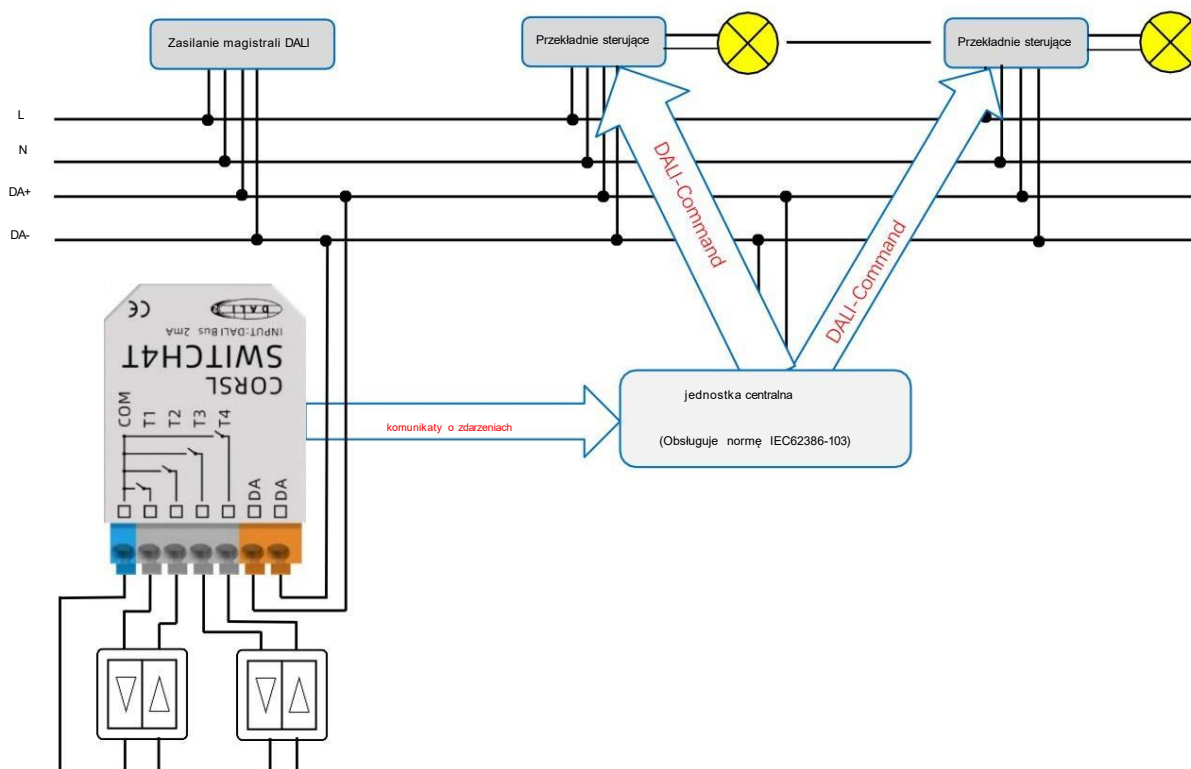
Zasilanie magistrali DALI

Przekładnie sterujące

Przekładnie sterujące

L

N

DA+

DA-

DALI-Command

DALI-Command

CE

DALI

INPUT:DALI Bus 2mA

SWITCH4T

CORSL

COM T1 T2 T3 T4

DA DA

komunikaty o zdarzeniach

jednostka centralna

(Obsługuje normę IEC62386-103)